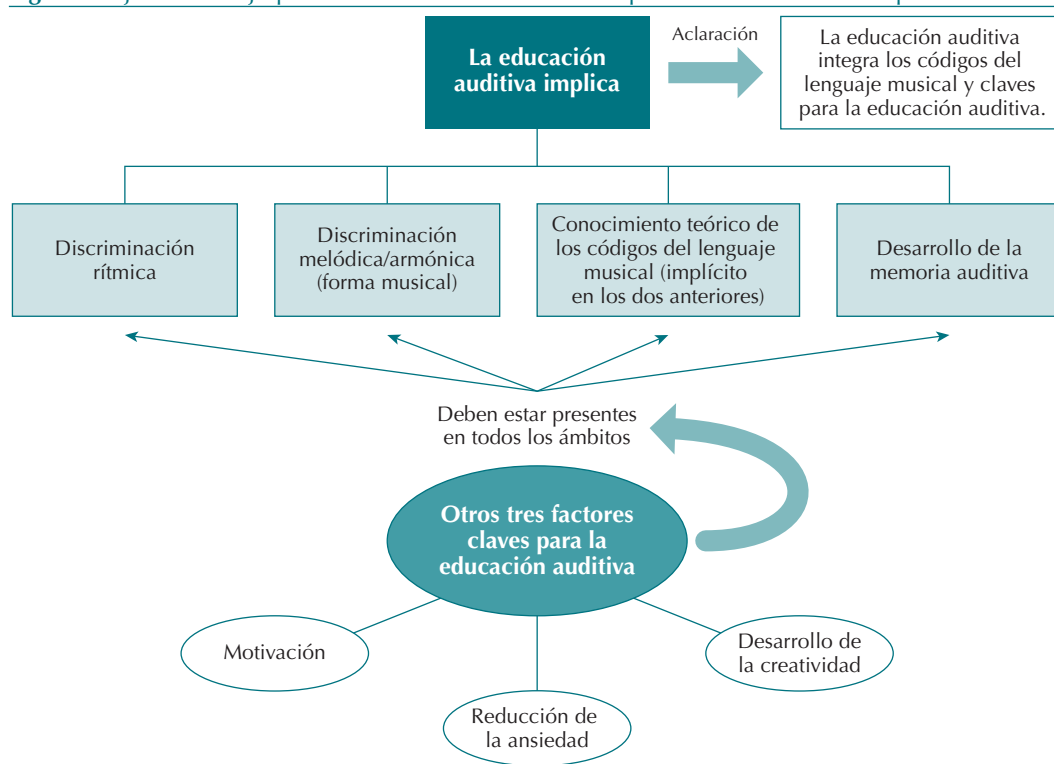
La educación auditiva implica

Aclaración

La educación auditiva integra los códigos del lenguaje musical y claves para la educación auditiva.

Discriminación rítmica

Discriminación melódica/armónica (forma musical)

Conocimiento teórico de los códigos del lenguaje musical (implícito en los dos anteriores)

Desarrollo de la memoria auditiva

Deben estar presentes en todos los ámbitos

Otros tres factores claves para la educación auditiva

Motivación

Desarrollo de la creatividad

Reducción de la ansiedad